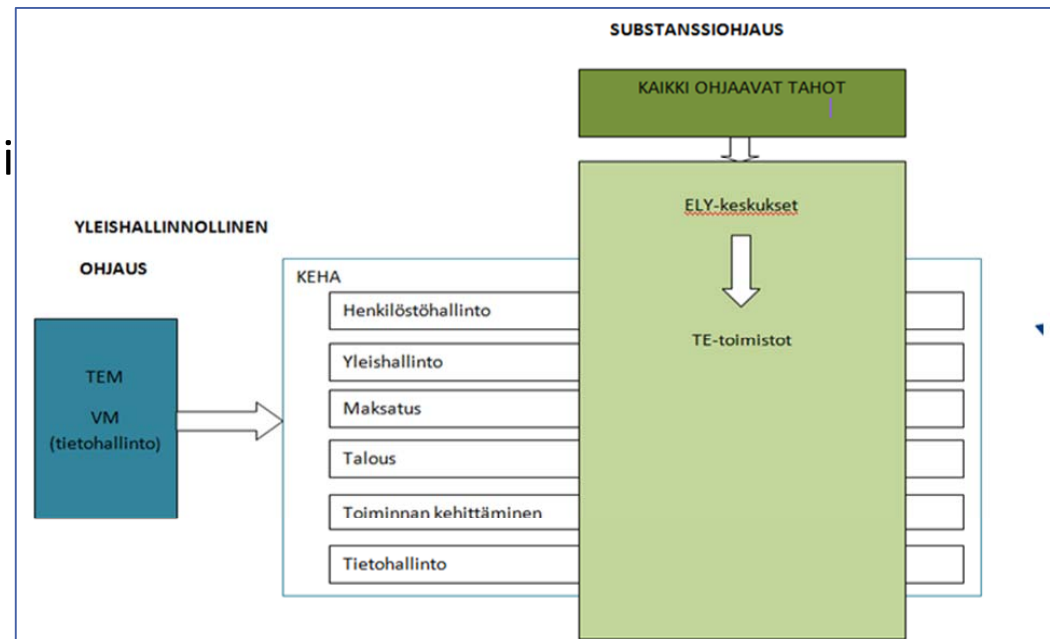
SUBSTANSSIOHJAUS

KAIKKI OHJAAVAT TAHOT

i

YLEISHALLINNOLLINEN

OHJAUS

ELY-keskukset

KEHA

Henkilöstöhallinto

TE-toimistot

Yleishallinto

TEM

VM
(tietohallinto)

Maksatus

Talous

Toiminnan kehittäminen

Tietohallinto